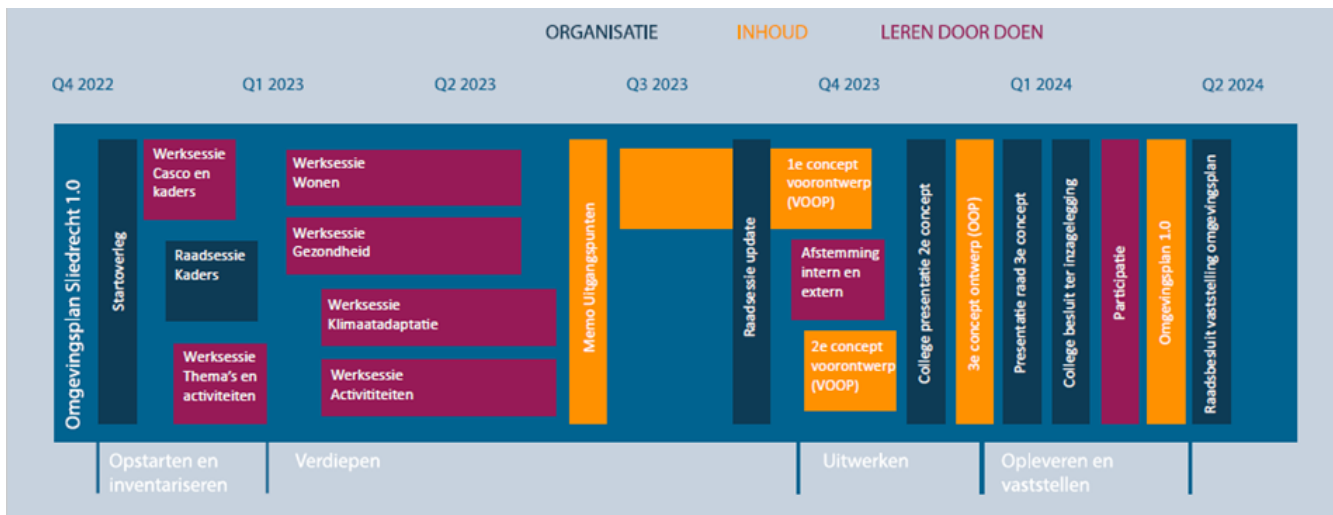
ORGANISATIE INHOUD LEREN DOOR DOEN

Q4 2022 Q1 2023 Q2 2023 Q3 2023 Q4 2023 Q1 2024 Q2 2024

Omgevingsplan Sliedrecht 1.0

Startoverleg

Werksessie Casco en kaders

Raadsessie Kaders

Werksessie Thema's en activiteiten

Werksessie Wonen

Werksessie Gezondheid

Werksessie Klimaatadaptatie

Werksessie Activititeiten

Memo Uitgangspunten

Raadsessie update

1e concept voorontwerp (VOOP)

Afstemming intern en extern

2e concept voorontwerp (VOOP)

College presentatie 2e concept

3e concept ontwerp (OOP)

Presentatie raad 3e concept

College besluit ter inzagelegging

Participatie

Omgevingsplan 1.0

Raadsbesluit vaststelling omgevingsplan

Opstarten en inventariseren

Verdiepen

Uitwerken

Opleveren en vaststellen